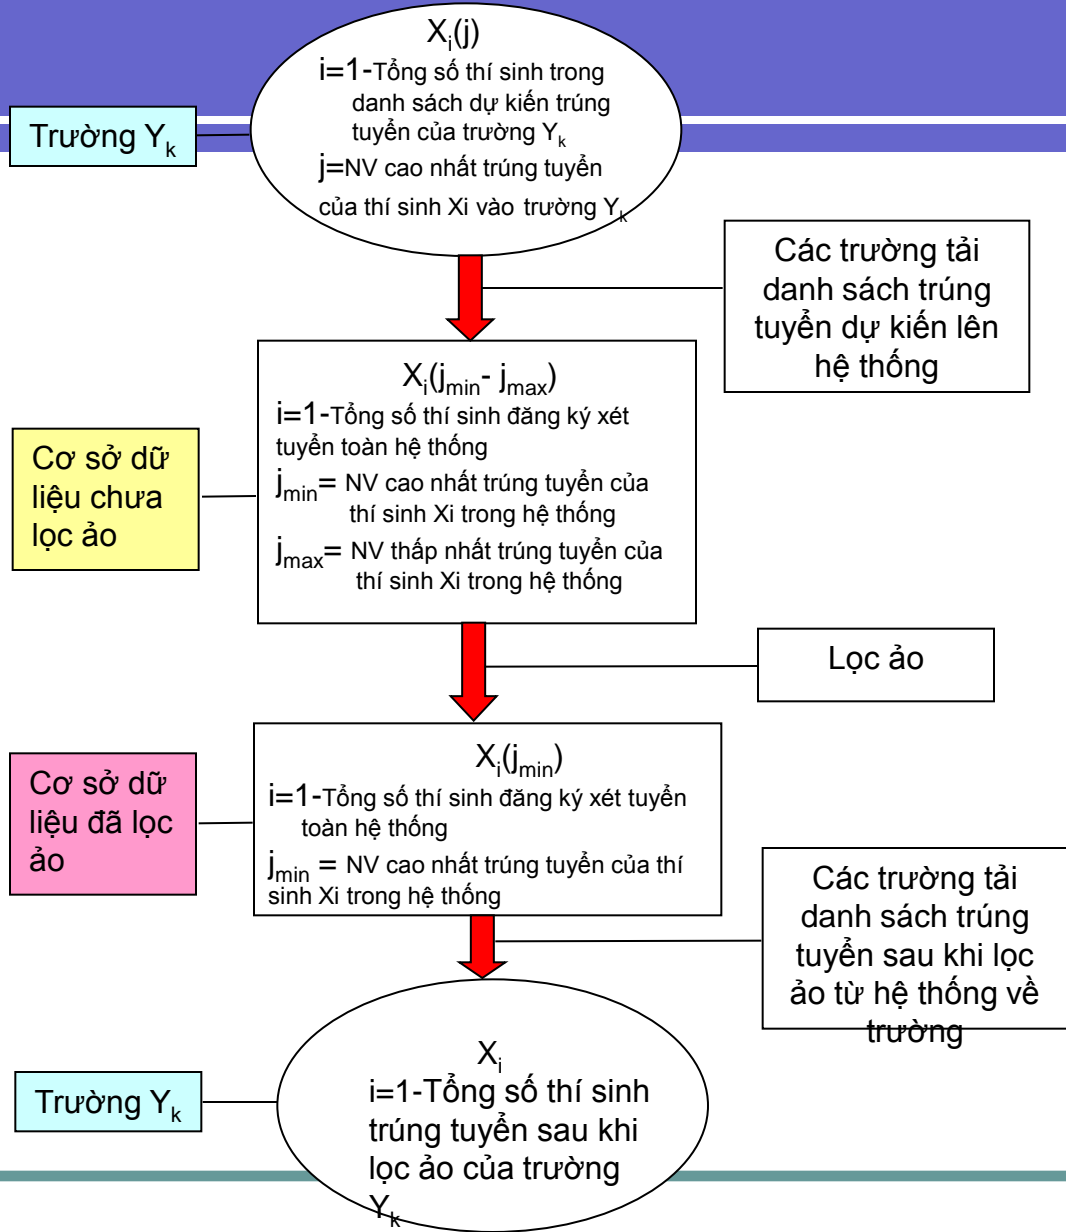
$X_i(j)$
i=1-Tổng số thí sinh trong danh sách dự kiến trúng tuyển của trường $Y_k$
j=NV cao nhất trúng tuyển của thí sinh Xi vào trường $Y_k$

Trường $Y_k$

Các trường tải danh sách trúng tuyển dự kiến lên hệ thống

$X_i(j_{min}- j_{max})$
i=1-Tổng số thí sinh đăng ký xét tuyển toàn hệ thống
$j_{min}$= NV cao nhất trúng tuyển của thí sinh Xi trong hệ thống
$j_{max}$= NV thấp nhất trúng tuyển của thí sinh Xi trong hệ thống

Cơ sở dữ liệu chưa lọc ảo

Lọc ảo

$X_i(j_{min})$
i=1-Tổng số thí sinh đăng ký xét tuyển toàn hệ thống
$j_{min}$ = NV cao nhất trúng tuyển của thí sinh Xi trong hệ thống

Cơ sở dữ liệu đã lọc ảo

Các trường tải danh sách trúng tuyển sau khi lọc ảo từ hệ thống về trường

$X_i$
i=1-Tổng số thí sinh trúng tuyển sau khi lọc ảo của trường $Y_k$

Trường $Y_k$